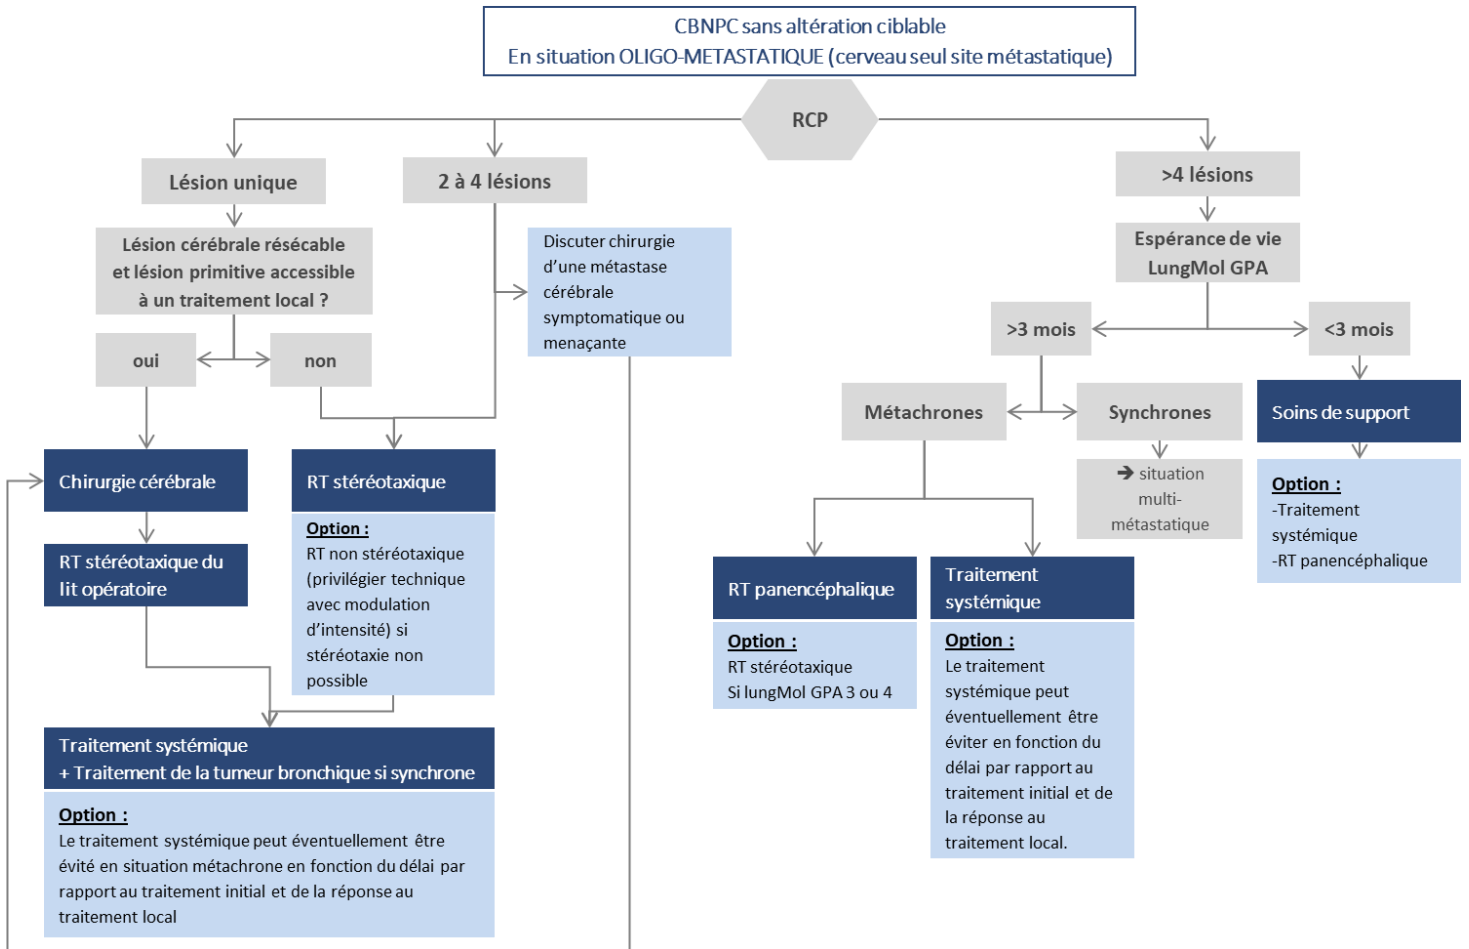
CBNPC sans altération ciblable
En situation OLIGO-METASTATIQUE (cerveau seul site métastatique)

RCP

Lésion unique

2 à 4 lésions

>4 lésions

Lésion cérébrale résécable et lésion primitive accessible à un traitement local ?

Discuter chirurgie d'une métastase cérébrale symptomatique ou menaçante

Espérance de vie LungMol GPA

oui

non

>3 mois

<3 mois

Métachrones

Synchrones

Soins de support

Chirurgie cérébrale

RT stéréotaxique

→ situation multi-métastatique

Option :
-Traitement systémique
-RT panencéphalique

RT stéréotaxique du lit opératoire

Option :
RT non stéréotaxique (privilégier technique avec modulation d'intensité) si stéréotaxie non possible

RT panencéphalique

Traitement systémique

Option :
RT stéréotaxique
Si lungMol GPA 3 ou 4

Option :
Le traitement systémique peut éventuellement être éviter en fonction du délai par rapport au traitement initial et de la réponse au traitement local.

Traitement systémique
+ Traitement de la tumeur bronchique si synchrone

Option :
Le traitement systémique peut éventuellement être évité en situation métachrone en fonction du délai par rapport au traitement initial et de la réponse au traitement local